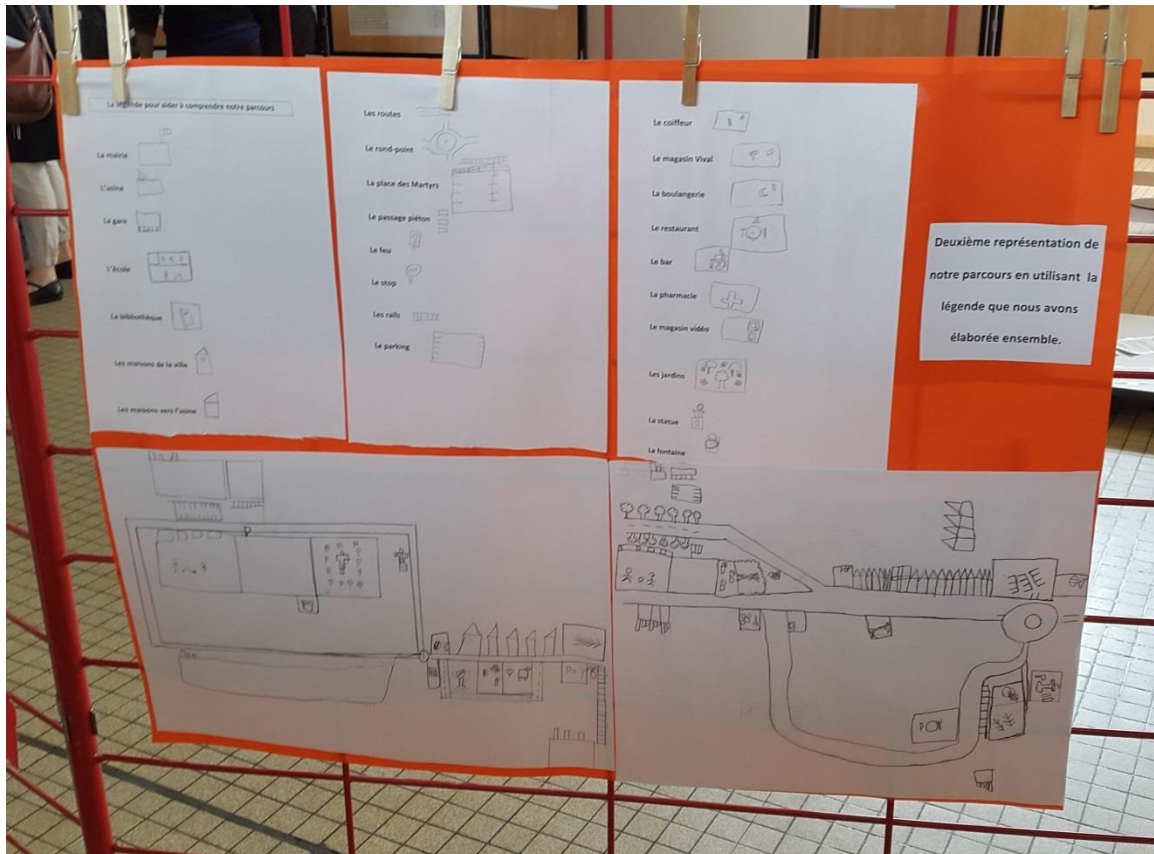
La légende pour aider à comprendre notre parcours

La mairie

L'usine

La gare

L'école

La bibliothèque

Les maisons de la ville

Les maisons vers l'usine

Les routes

Le rond-point

La place des Martyrs

Le passage piéton

Le feu

Le stop

Les rails

Le parking

Le coiffeur

Le magasin Vival

La boulangerie

Le restaurant

Le bar

La pharmacie

Le magasin vidéo

Les jardins

La statue

La fontaine

Deuxième représentation de notre parcours en utilisant la légende que nous avons élaborée ensemble.